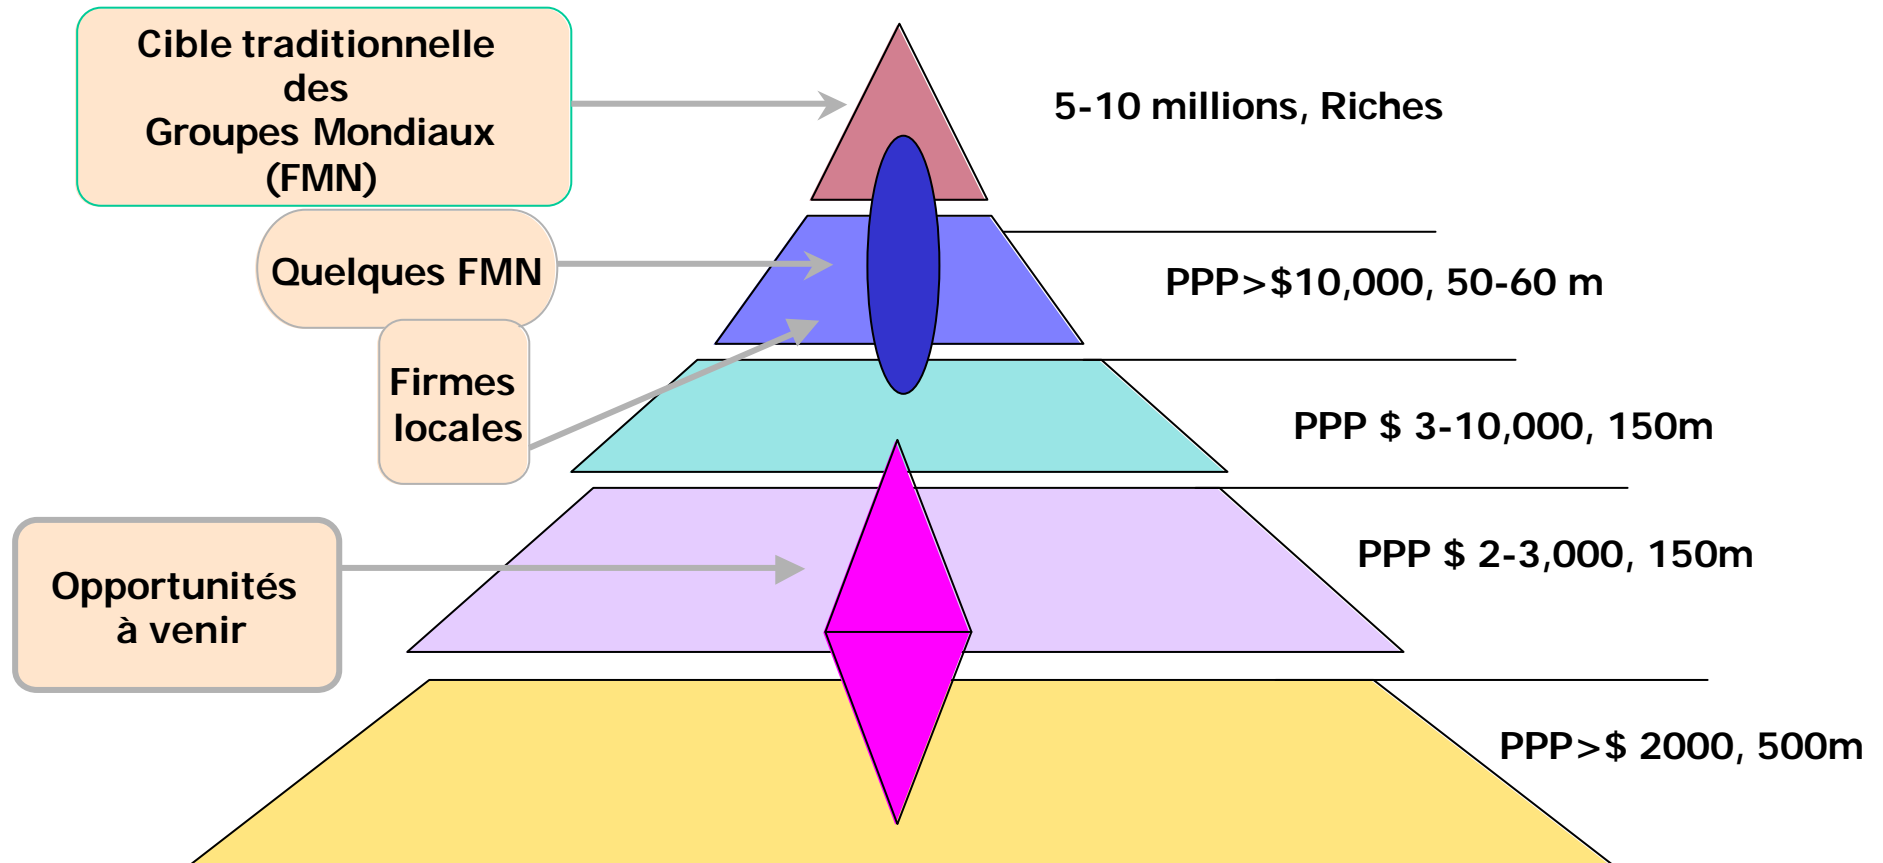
Cible traditionnelle des Groupes Mondiaux (FMN)

5-10 millions, Riches

Quelques FMN

PPP>$10,000, 50-60 m

Firmes locales

PPP $ 3-10,000, 150m

PPP $ 2-3,000, 150m

Opportunités à venir

PPP>$ 2000, 500m